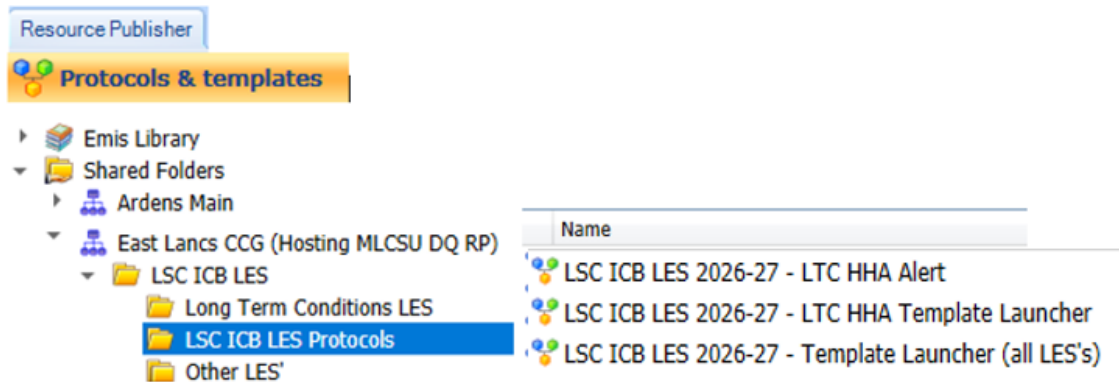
Resource Publisher

Protocols & templates

Emis Library
Shared Folders
Ardens Main
East Lancs CCG (Hosting MLCSU DQ RP)
LSC ICB LES
Long Term Conditions LES
LSC ICB LES Protocols
Other LES'

| Name |
|---|
| LSC ICB LES 2026-27 - LTC HHA Alert |
| LSC ICB LES 2026-27 - LTC HHA Template Launcher |
| LSC ICB LES 2026-27 - Template Launcher (all LES's) |